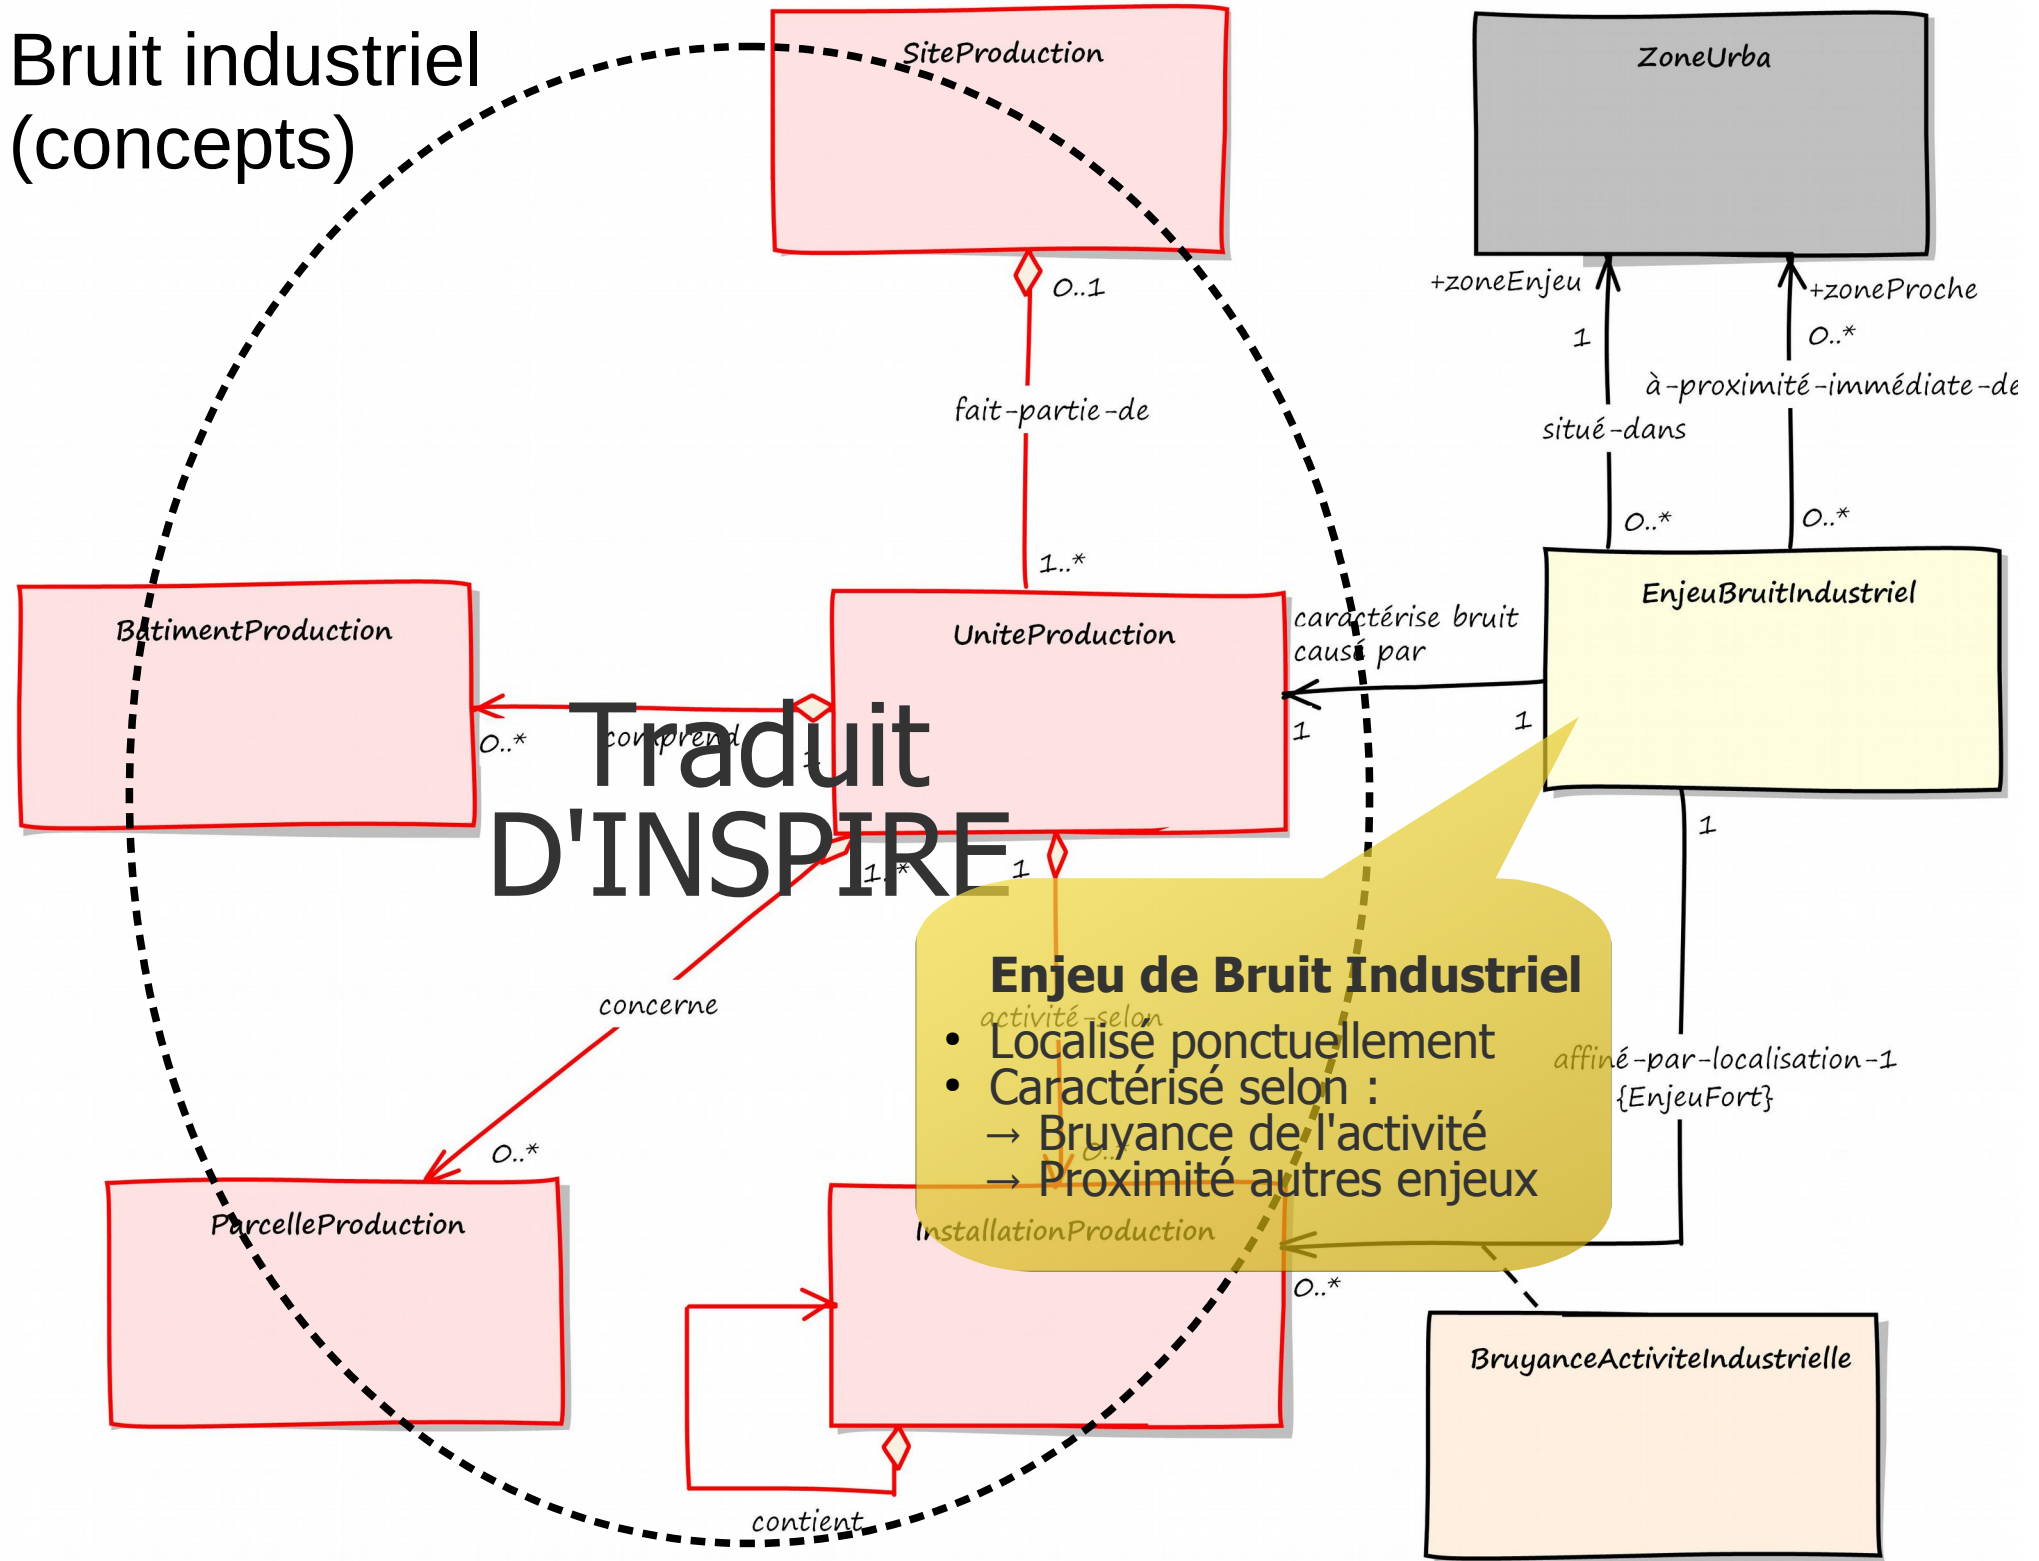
Bruit industriel (concepts)

SiteProduction

ZoneUrba

0..1

+zoneEnjeu

+zoneProche

1

0..*

fait-partie-de

à-proximité-immédiate-de

situé-dans

0..*

0..*

1..*

EnjeuBruitIndustriel

BatimentProduction

UniteProduction

caractérise bruit causé par

comprend

Traduit D'INSPIRE

0..*

1

1

1

1..*

1

1

concerne

Enjeu de Bruit Industriel

activité-selon

• Localisé ponctuellement
• Caractérisé selon :
→ Bruyance de l'activité
→ Proximité autres enjeux

affiné-par-localisation-1 {EnjeuFort}

0..*

0..*

ParcelleProduction

InstallationProduction

0..*

BruyanceActiviteIndustrielle

contient